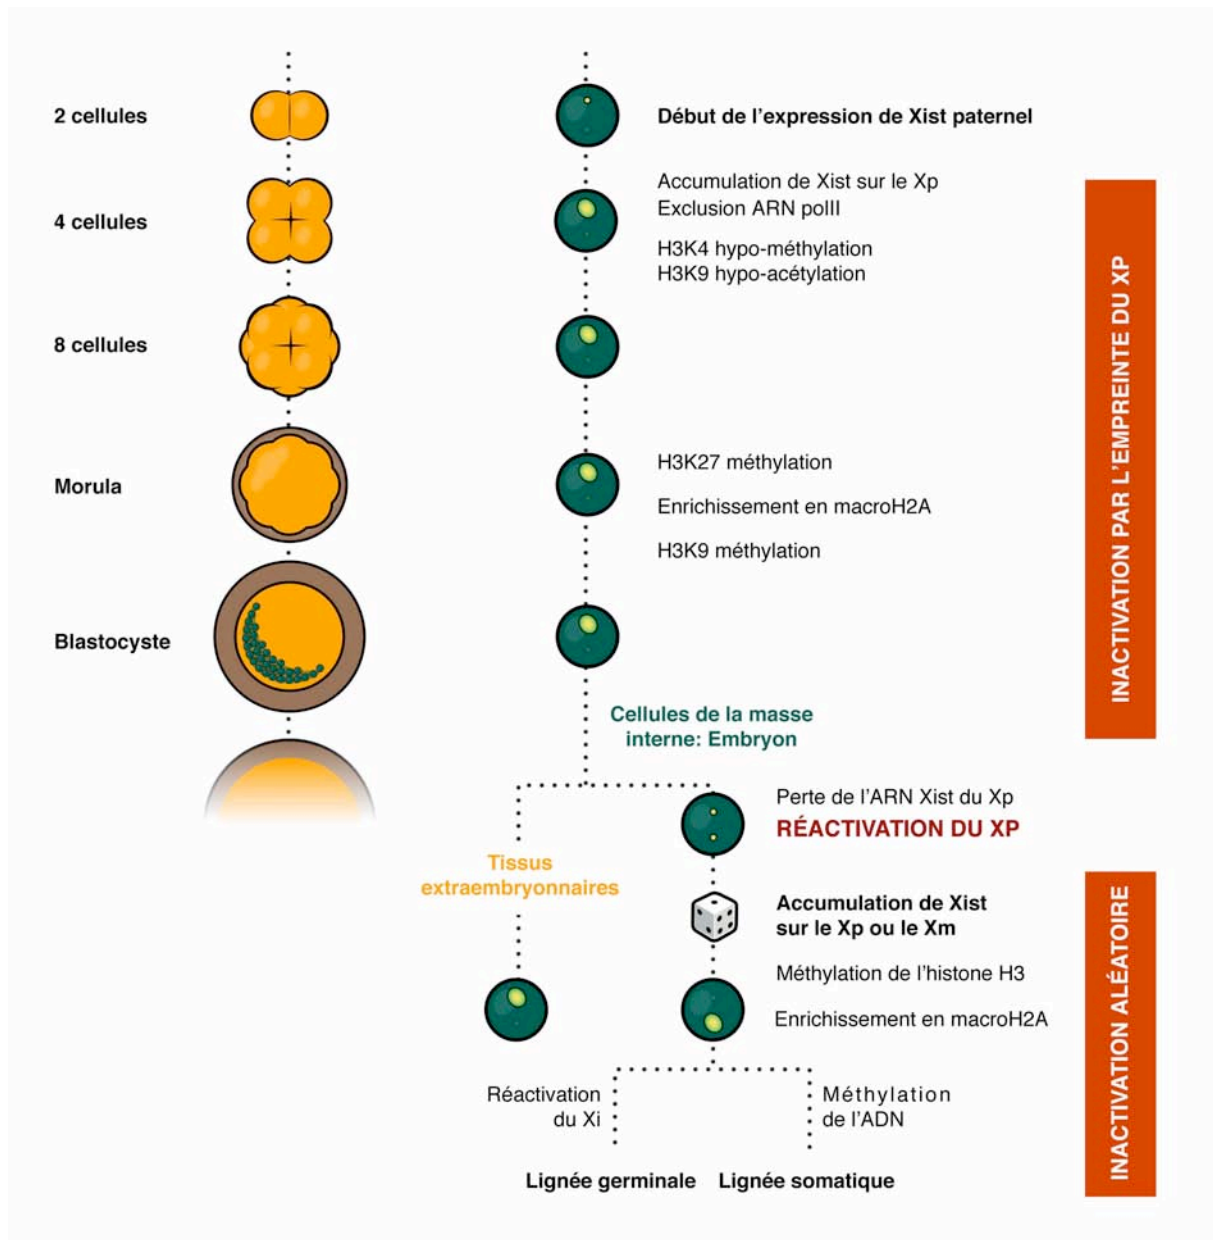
2 cellules

Début de l'expression de Xist paternel

4 cellules

Accumulation de Xist sur le Xp
Exclusion ARN polII

H3K4 hypo-méthylation
H3K9 hypo-acétylation

8 cellules

Morula

H3K27 méthylation

Enrichissement en macroH2A

H3K9 méthylation

Blastocyste

INACTIVATION PAR L'EMPREINTE DU XP

Cellules de la masse interne: Embryon

Perte de l'ARN Xist du Xp
RÉACTIVATION DU XP

Tissus extraembryonnaires

Accumulation de Xist sur le Xp ou le Xm

Méthylation de l'histone H3

Enrichissement en macroH2A

INACTIVATION ALÉATOIRE

Réactivation du Xi

Méthylation de l'ADN

Lignée germinale

Lignée somatique